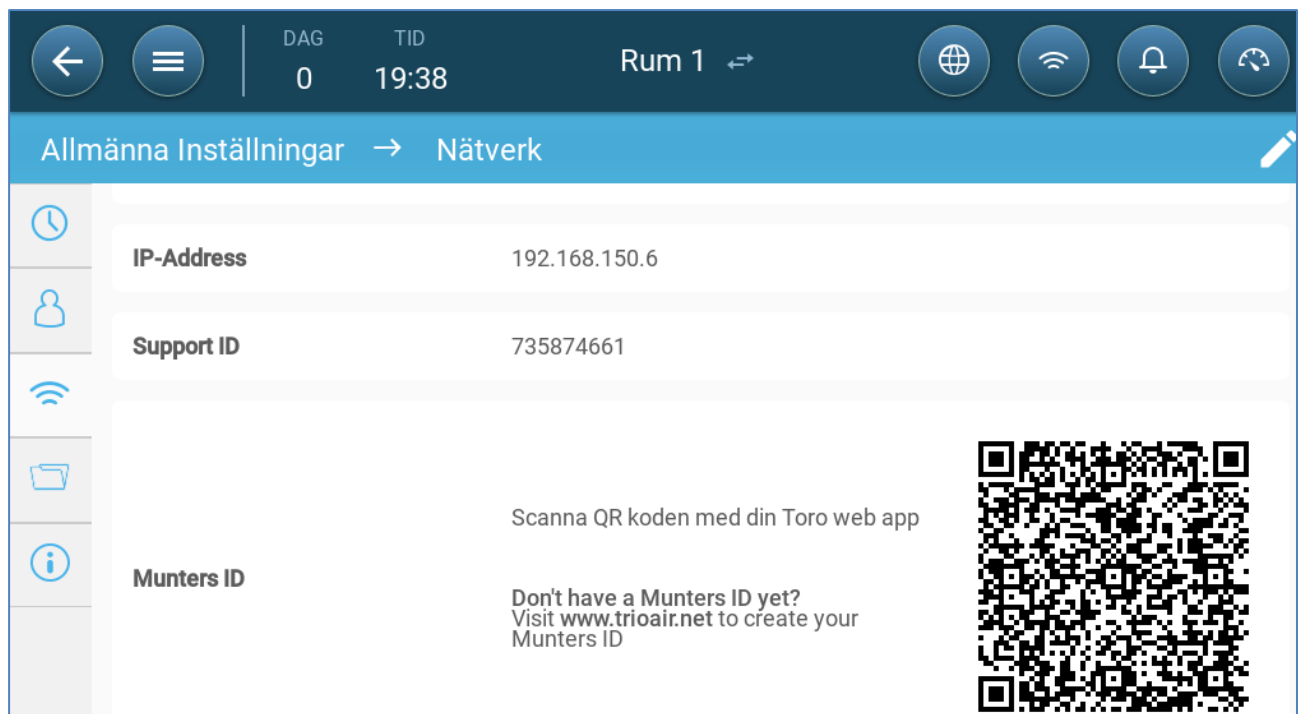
DAG
0

TID
19:38

Rum 1

Allmänna Inställningar → Nätverk

IP-Address 192.168.150.6

Support ID 735874661

Munters ID

Scanna QR koden med din Toro web app

Don't have a Munters ID yet?
Visit www.trioair.net to create your Munters ID